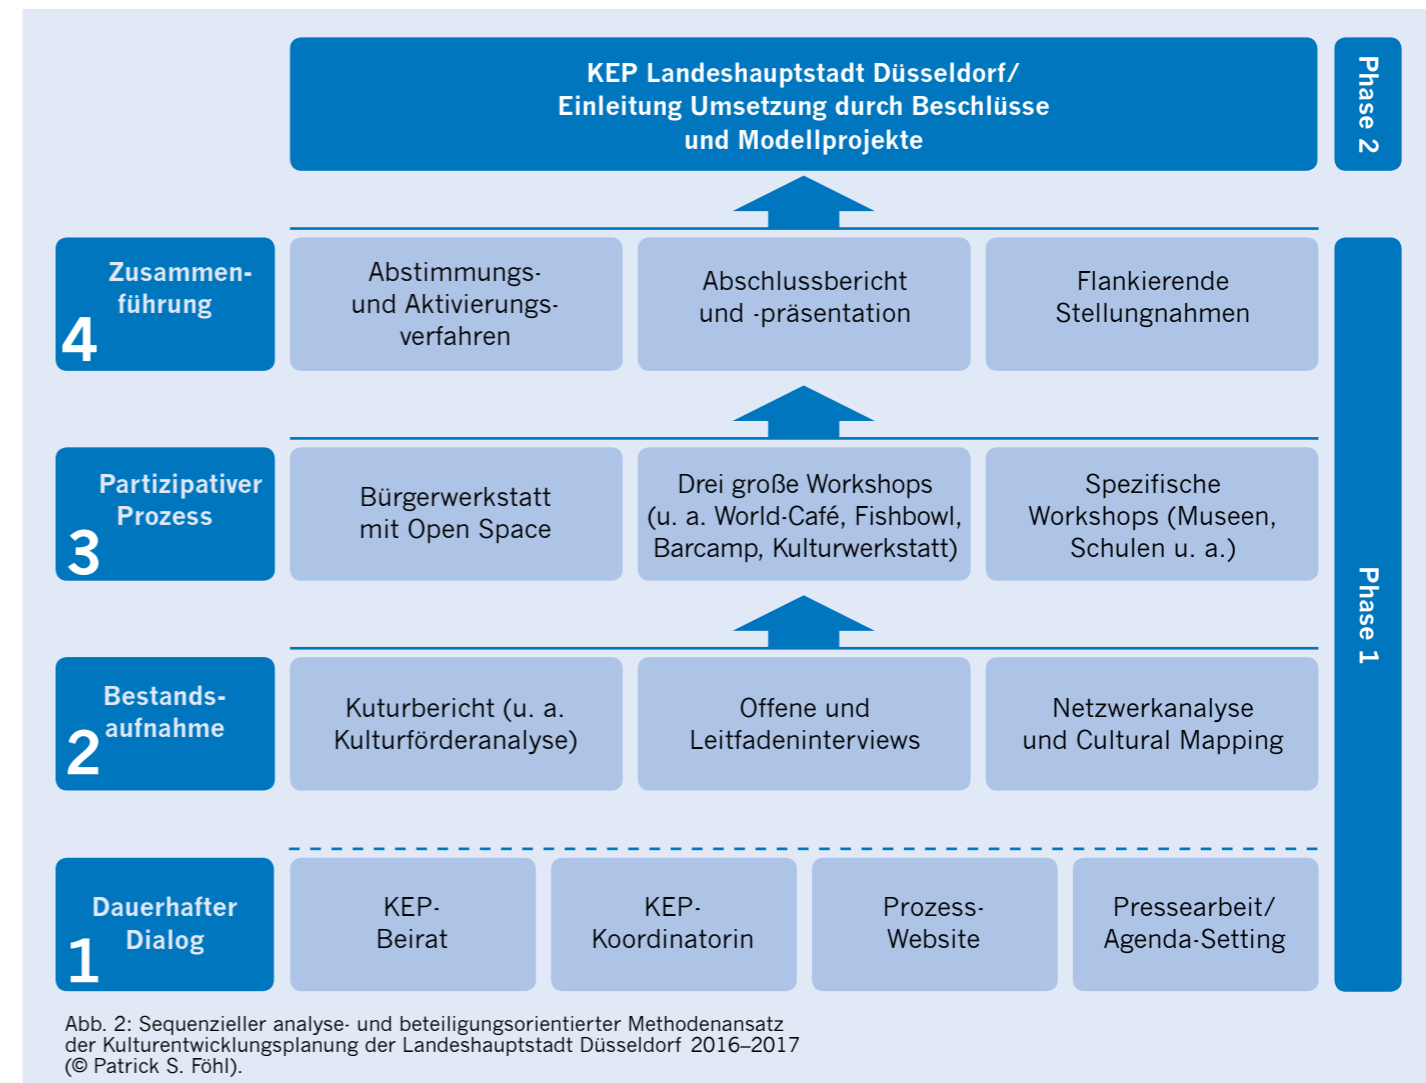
KEP Landeshauptstadt Düsseldorf/
Einleitung Umsetzung durch Beschlüsse
und Modellprojekte

Phase 2

Zusammenführung
4

Abstimmungs- und Aktivierungsverfahren

Abschlussbericht und -präsentation

Flankierende Stellungnahmen

Partizipativer Prozess
3

Bürgerwerkstatt mit Open Space

Drei große Workshops (u. a. World-Café, Fishbowl, Barcamp, Kulturwerkstatt)

Spezifische Workshops (Museen, Schulen u. a.)

Phase 1

Bestandsaufnahme
2

Kuturbericht (u. a. Kulturförderanalyse)

Offene und Leitfadeninterviews

Netzwerkanalyse und Cultural Mapping

Dauerhafter Dialog
1

KEP-Beirat

KEP-Koordinatorin

Prozess-Website

Pressearbeit/ Agenda-Setting

Abb. 2: Sequenzieller analyse- und beteiligungsorientierter Methodenansatz der Kulturentwicklungsplanung der Landeshauptstadt Düsseldorf 2016–2017 (© Patrick S. Föhl).